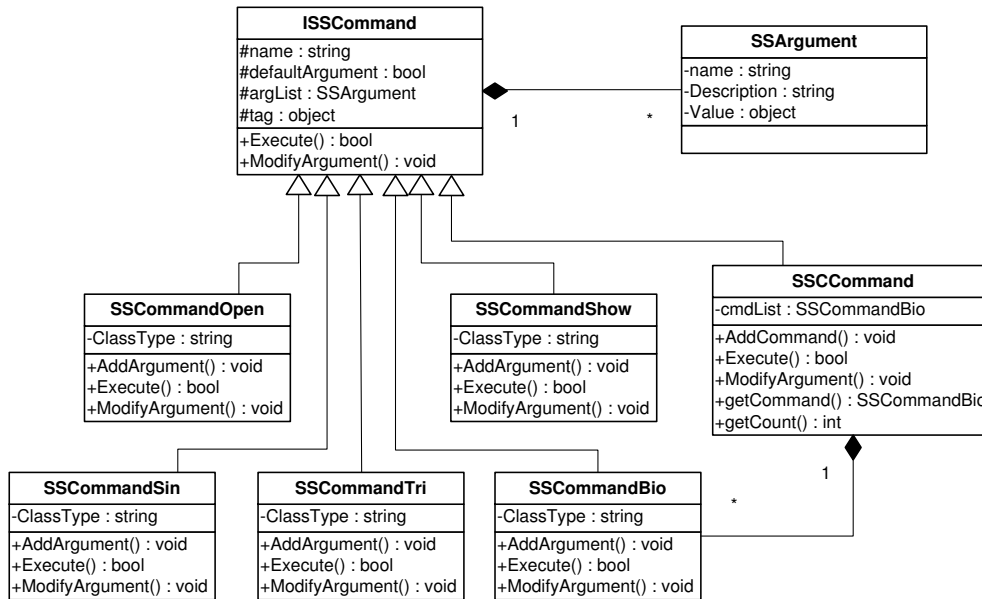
ISSCommand
#name : string
#defaultArgument : bool
#argList : SSArgument
#tag : object
+Execute() : bool
+ModifyArgument() : void

SSArgument
-name : string
-Description : string
-Value : object

1
*

SSCommandOpen
-ClassType : string
+AddArgument() : void
+Execute() : bool
+ModifyArgument() : void

SSCommandShow
-ClassType : string
+AddArgument() : void
+Execute() : bool
+ModifyArgument() : void

SSCCommand
-cmdList : SSCommandBio
+AddCommand() : void
+Execute() : bool
+ModifyArgument() : void
+getCommand() : SSCommandBio
+getCount() : int

1
*

SSCommandSin
-ClassType : string
+AddArgument() : void
+Execute() : bool
+ModifyArgument() : void

SSCommandTri
-ClassType : string
+AddArgument() : void
+Execute() : bool
+ModifyArgument() : void

SSCommandBio
-ClassType : string
+AddArgument() : void
+Execute() : bool
+ModifyArgument() : void